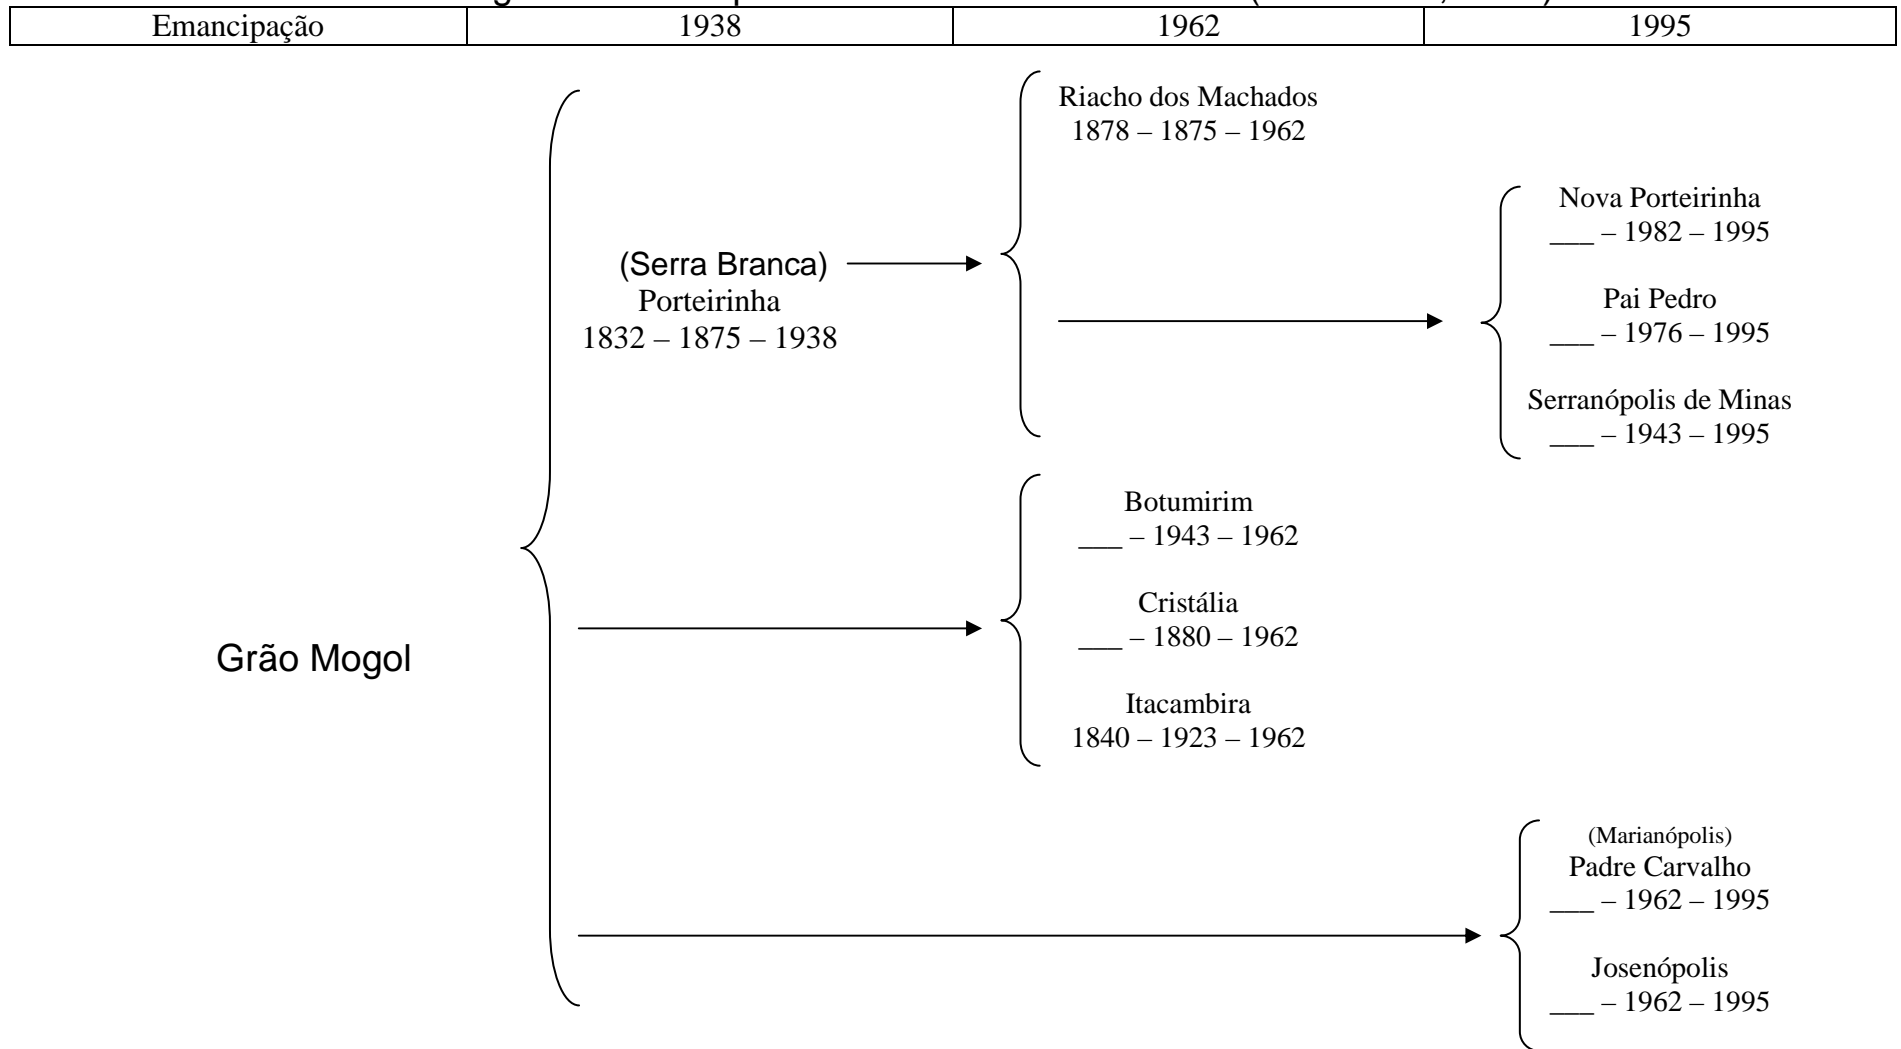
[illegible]

| Emancipação | 1938 | 1962 | 1995 |
|---|---|---|---|

Riacho dos Machados
1878 – 1875 – 1962

Nova Porteirinha
___ – 1982 – 1995

(Serra Branca)
Porteirinha
1832 – 1875 – 1938

Pai Pedro
___ – 1976 – 1995

Serranópolis de Minas
___ – 1943 – 1995

Botumirim
___ – 1943 – 1962

Cristália
___ – 1880 – 1962

Grão Mogol

Itacambira
1840 – 1923 – 1962

(Marianópolis)
Padre Carvalho
___ – 1962 – 1995

Josenópolis
___ – 1962 – 1995